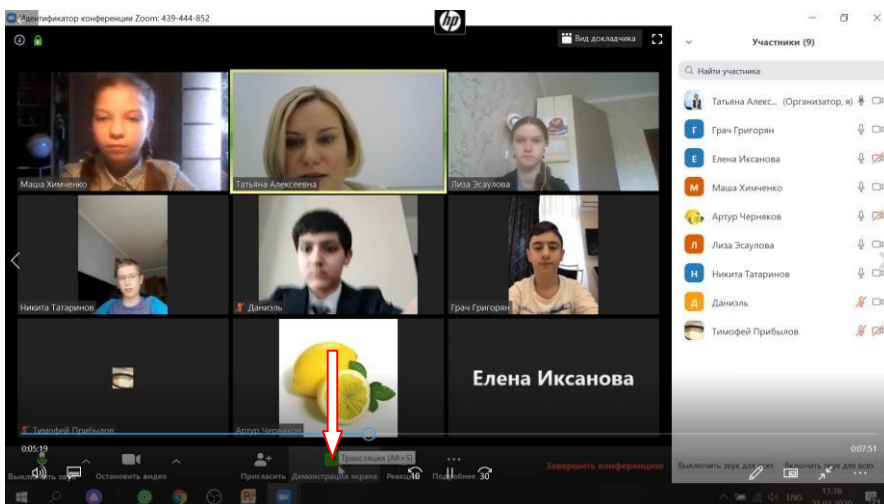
Идентификатор конференции Zoom: 439-444-852

hp

Вид докладчика

Участники (9)

Найти участника

Татьяна Алекс... (Организатор, я)

Грач Григорян

Елена Иксанова

Маша Химченко

Артур Черняков

Лиза Эсаулова

Никита Татаринов

Даниэль

Тимофей Прибылов

Маша Химченко

Татьяна Алексеевна

Лиза Эсаулова

Никита Татаринов

Даниэль

Грач Григорян

Тимофей Прибылов

Артур Черняков

Елена Иксанова

0:05:19

0:07:51

Выключить звук

Остановить видео

Пригласить

Демонстрация экрана

Трансляция (Alt+S)

Реакции

Подробнее

Завершить конференцию

Выключить звук для всех

Включить звук для всех

10

30

ENG

11:36